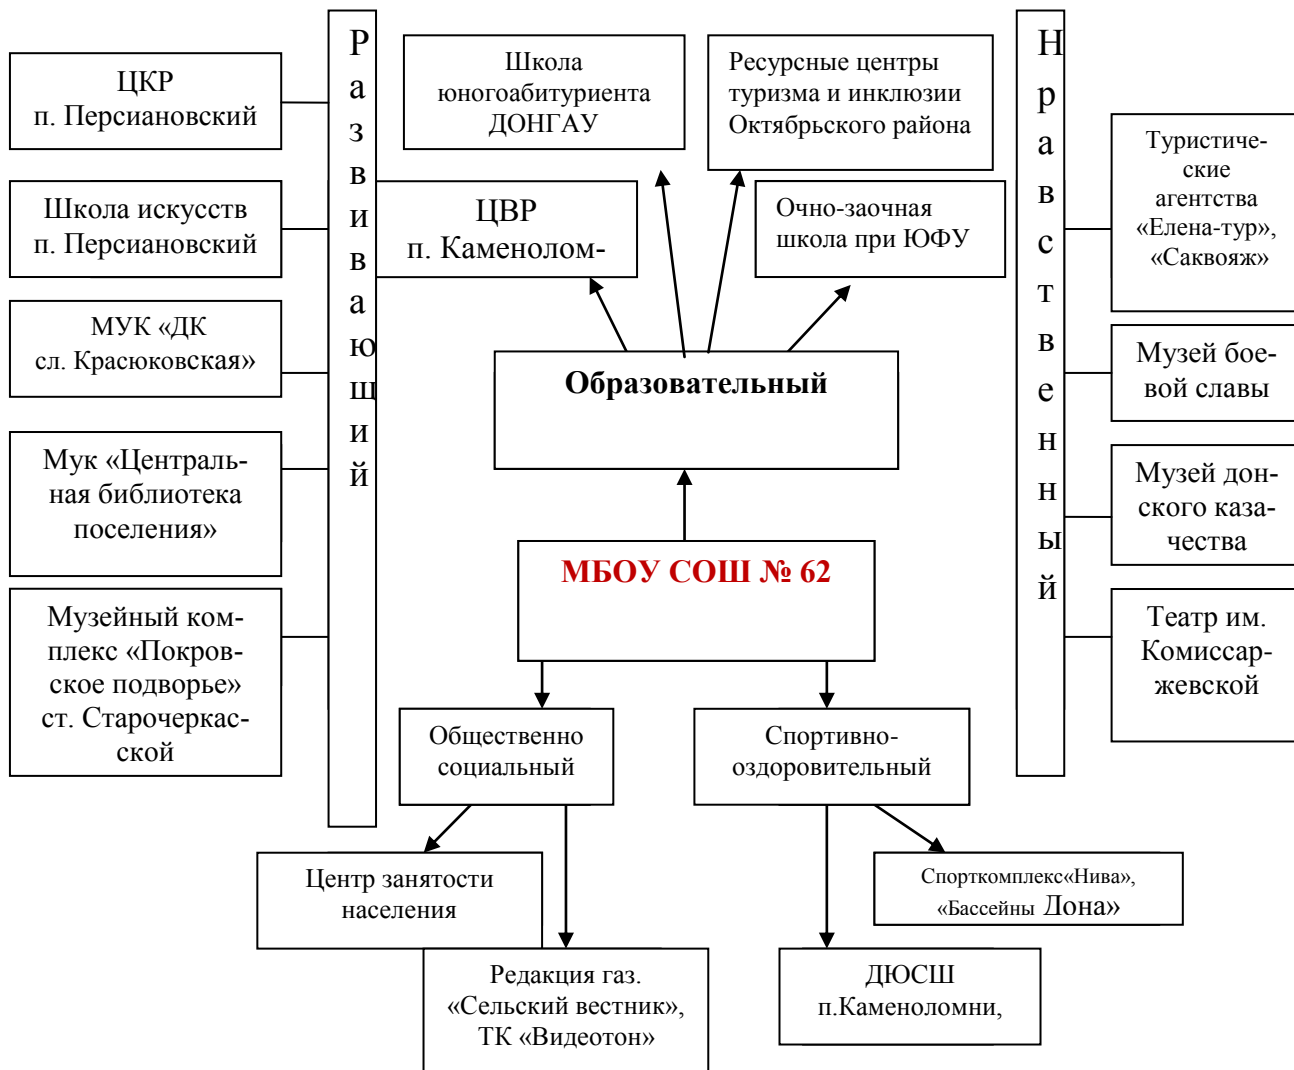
ЦКР
п. Персиановский

Школа искусств
п. Персиановский

МУК «ДК
сл. Красюковская»

Мук «Центральная библиотека поселения»

Музейный комплекс «Покровское подворье» ст. Старочеркасской

Р
а
з
в
и
в
а
ю
щ
и
й

Школа юноабитуриента ДОНГАУ

Ресурсные центры туризма и инклюзии Октябрьского района

ЦВР
п. Каменолом-

Очно-заочная школа при ЮФУ

Образовательный

МБОУ СОШ № 62

Н
р
а
в
с
т
в
е
н
н
ы
й

Туристические агентства «Елена-тур», «Саквояж»

Музей боевой славы

Музей донского казачества

Театр им. Комиссаржевской

Общественно социальный

Спортивно-оздоровительный

Центр занятости населения

Редакция газ. «Сельский вестник», ТК «Видеотон»

Спорткомплекс«Нива», «Бассейны Дона»

ДЮСШ
п.Каменоломни,